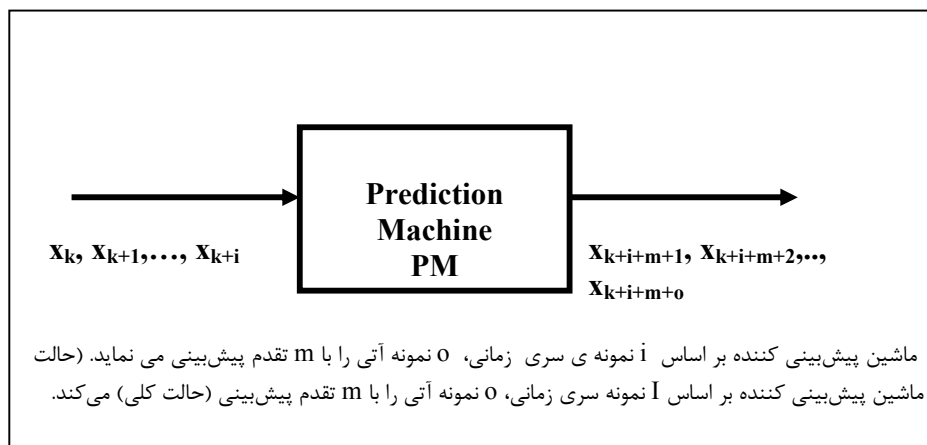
Prediction Machine PM

$x_k, x_{k+1}, \ldots, x_{k+i}$

$x_{k+i+m+1}, x_{k+i+m+2}, \ldots, x_{k+i+m+o}$

ماشین پیش‌بینی کننده بر اساس i نمونه ی سری زمانی، o نمونه آتی را با m تقدم پیش‌بینی می نماید. (حالت ماشین پیش‌بینی کننده بر اساس I نمونه سری زمانی، o نمونه آتی را با m تقدم پیش‌بینی (حالت کلی) می‌کند.